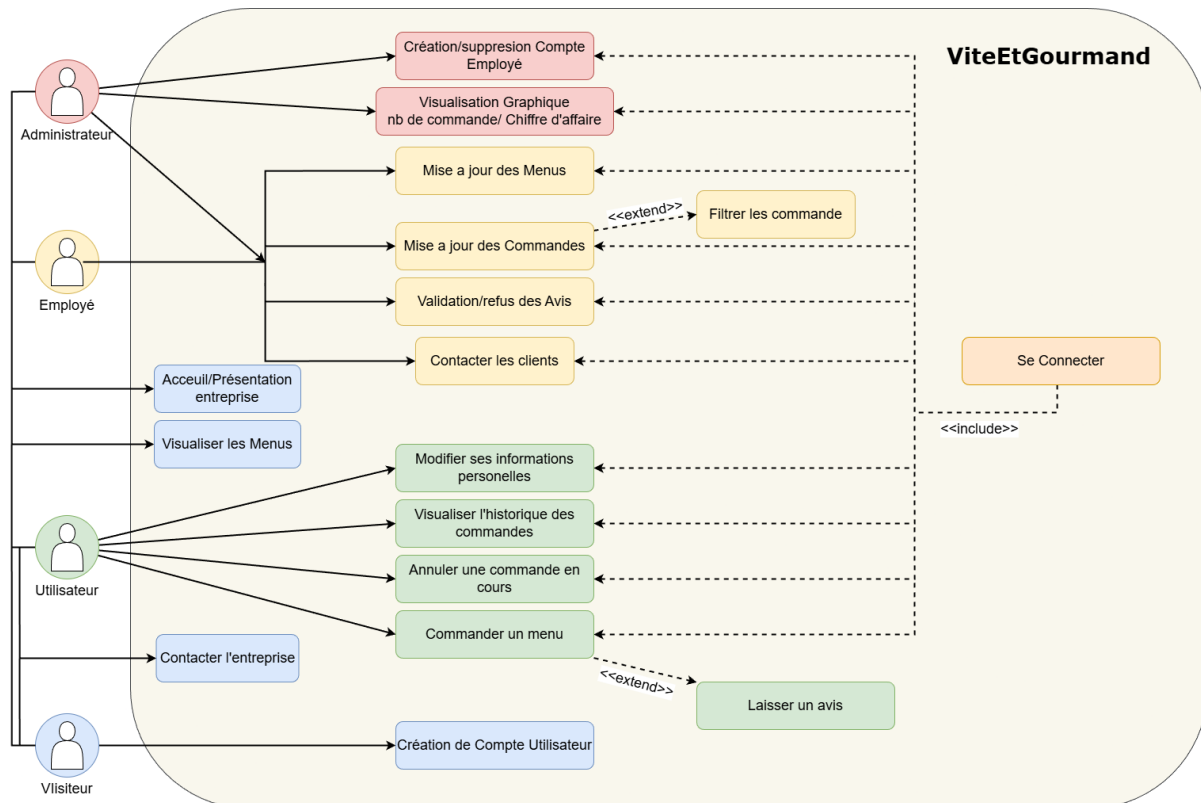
ViteEtGourmand

Administrateur

Création/suppresion Compte Employé

Visualisation Graphique nb de commande/ Chiffre d'affaire

Mise a jour des Menus

<<extend>>

Filtrer les commande

Employé

Mise a jour des Commandes

Validation/refus des Avis

Contacter les clients

Se Connecter

Acceuil/Présentation entreprise

<<include>>

Visualiser les Menus

Modifier ses informations personelles

Visualiser l'historique des commandes

Utilisateur

Annuler une commande en cours

Commander un menu

Contacter l'entreprise

<<extend>>

Laisser un avis

Création de Compte Utilisateur

VIisiteur